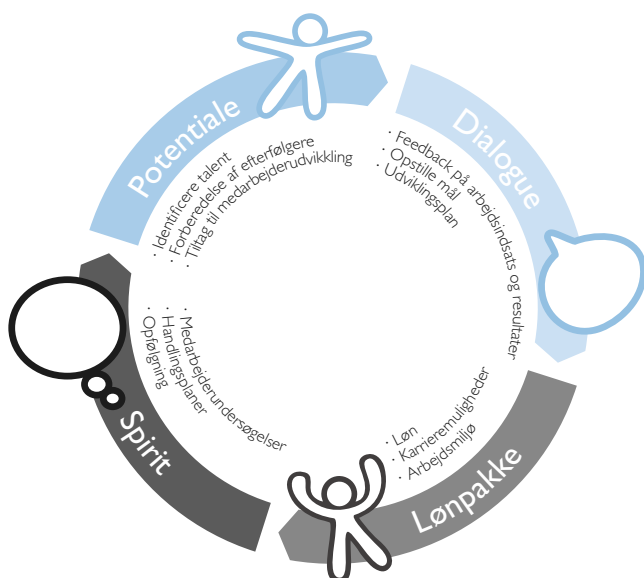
Potentiale
· Identificere talent
· Forberedelse af efterfølgere
· Tiltag til medarbejderudvikling

Dialogue
· Feedback på arbejdsindsats og resultater
· Opstille mål
· Udviklingsplan

Lønpakke
· Løn
· Karrieremuligheder
· Arbejdsmiljø

Spirit
· Medarbejderundersøgelser
· Handlingsplaner
· Opfølgning